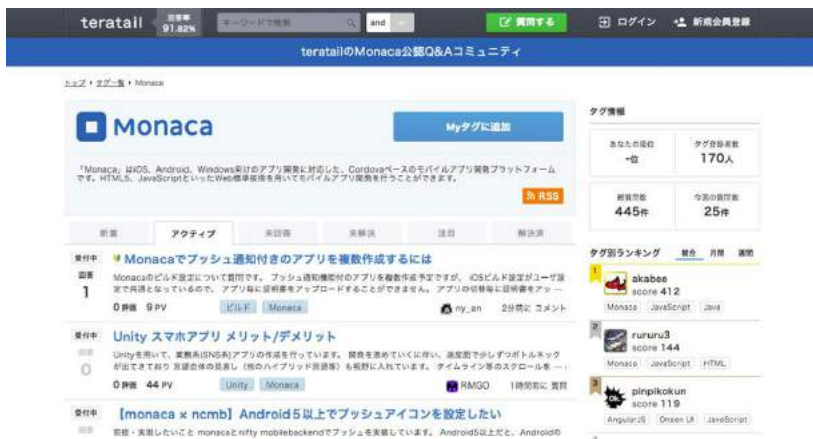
teratail 回答率 91.82% キーワードで検索 and 質問する ログイン 新規会員登録

teratailのMonaca公認Q&Aコミュニティ

トップ › タグ一覧 › Monaca

Monaca

Myタグに追加

「Monaca」はiOS、Android、Windows向けのアプリ開発に対応した、Cordovaベースのモバイルアプリ開発プラットフォームです。HTML5、JavaScriptといったWeb標準技術を用いてモバイルアプリ開発を行うことができます。

RSS

| 新着 | アクティブ | 未回答 | 未解決 | 注目 | 解決済 |
|---|---|---|---|---|---|

受付中 回答 1
Monacoでプッシュ通知付きのアプリを複数作成するには
Monacaのビルド設定について質問です。プッシュ通知機能付のアプリを複数作成予定ですが、iOSビルド設定がユーザ設定で共通となっているので、アプリ毎に証明書をアップロードすることができません。アプリの切替毎に証明書をアッ…
0評価 9PV ビルド Monaca ny_an 2分前に コメント

受付中 回答 0
Unity スマホアプリ メリット/デメリット
Unityを用いて、業務系(SNS系)アプリの作成を行っています。開発を進めていくに伴い、進捗面で少しずつボトルネックが出てきており言語自体の見直し（他のハイブリッド言語等）も視野に入れています。タイムライン等のスクロールを…
0評価 44PV Unity Monaca RMGO 1時間前に 質問

受付中
【monaca × ncmb】Android５以上でプッシュアイコンを設定したい
前提・実現したいこと monacaとnifty mobilebackendでプッシュを実装しています。Android5以上だと、Androidの

タグ情報
あなたの順位 -位
タグ登録者数 170人
総質問数 445件
今月の質問数 25件

タグ別ランキング 総合 月間 週間
1 akabee score 412 Monaca JavaScript Java
2 ruruu3 score 144 Monaca JavaScript HTML
3 pinpikokun score 119 AngularJS Onsen UI JavaScript